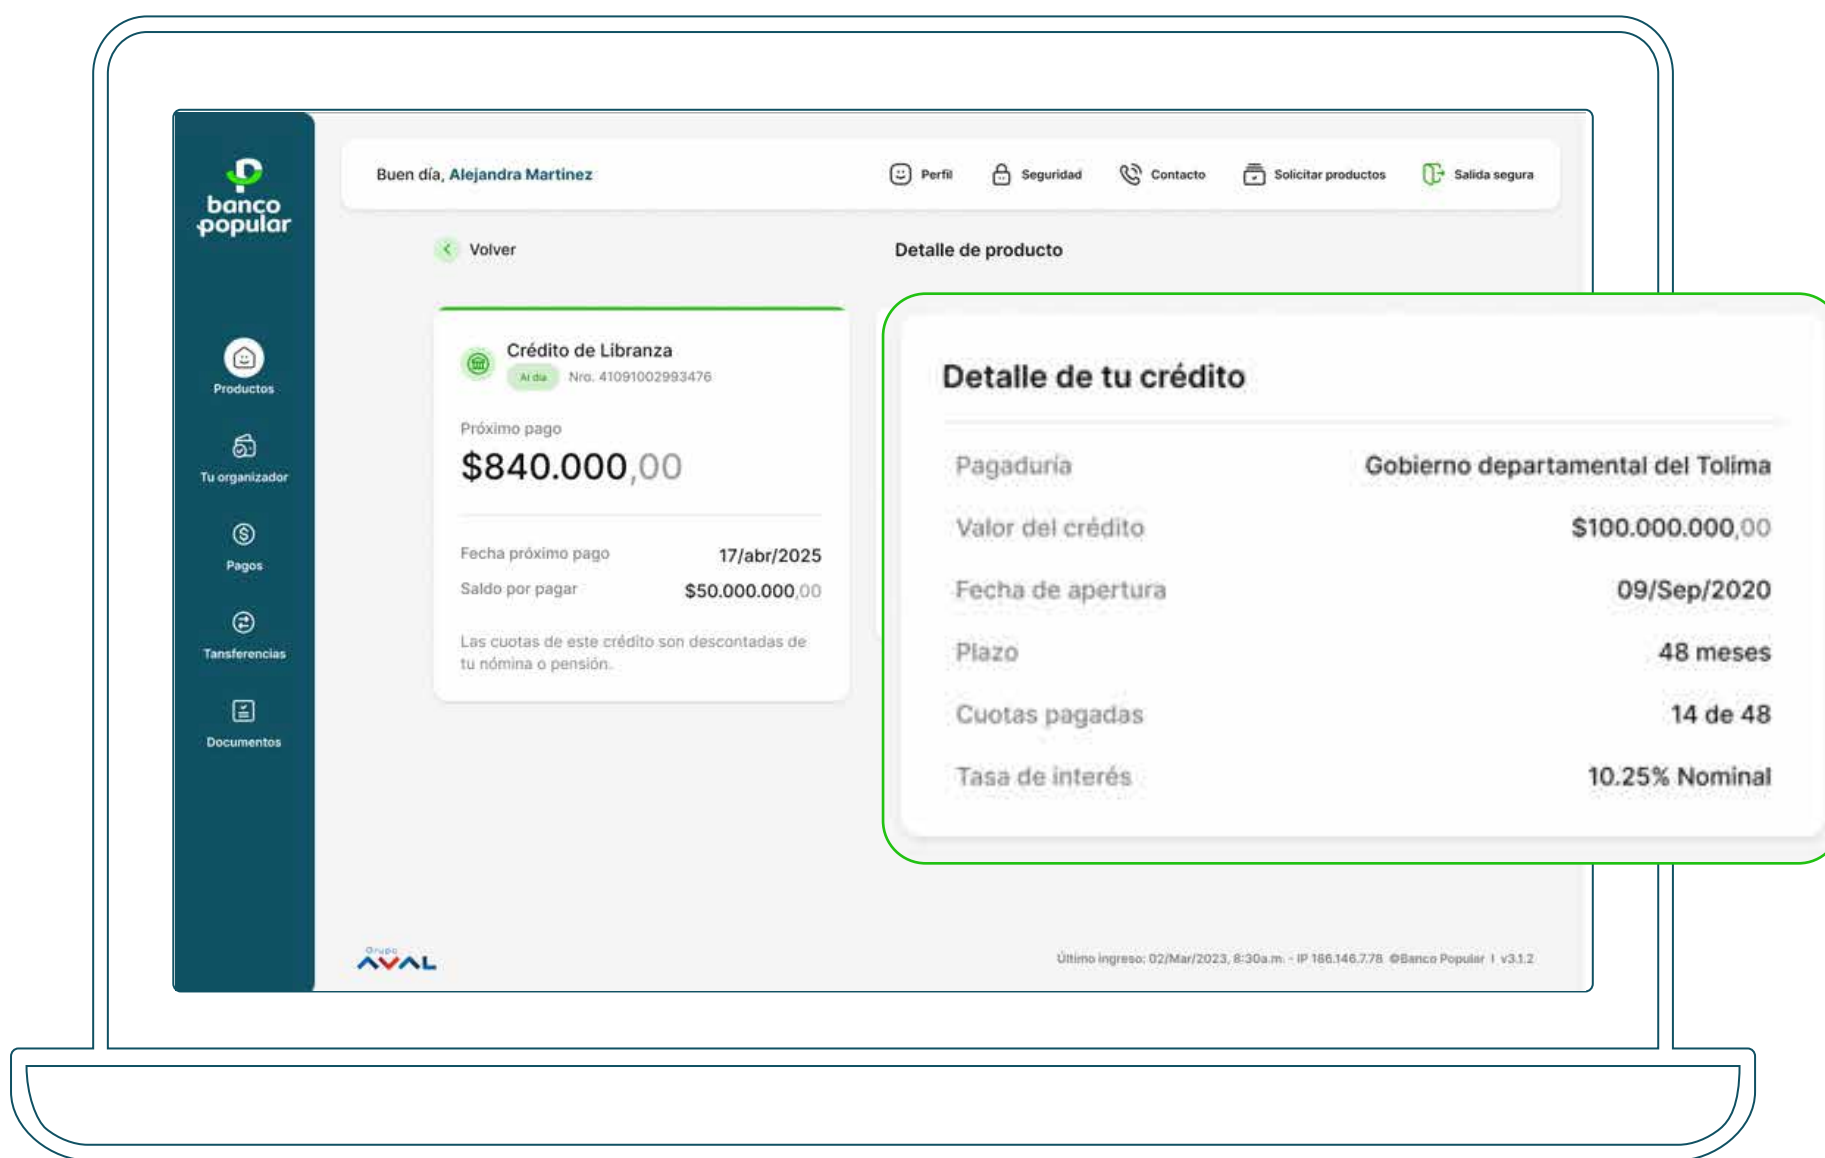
banco popular

Productos

Tu organizador

Pagos

Tansferencias

Documentos

Buen día, Alejandra Martinez

Perfil Seguridad Contacto Solicitar productos Salida segura

Volver

Detalle de producto

Crédito de Libranza
Al día Nro. 41091002993476

Próximo pago
$840.000,00

Fecha próximo pago 17/abr/2025
Saldo por pagar $50.000.000,00

Las cuotas de este crédito son descontadas de tu nómina o pensión.

Detalle de tu crédito

| | |
|---|---|
| Pagaduría | Gobierno departamental del Tolima |
| Valor del crédito | $100.000.000,00 |
| Fecha de apertura | 09/Sep/2020 |
| Plazo | 48 meses |
| Cuotas pagadas | 14 de 48 |
| Tasa de interés | 10.25% Nominal |

Grupo AVAL

Último ingreso: 02/Mar/2023, 8:30a.m. - IP 186.146.7.78 ©Banco Popular I v3.1.2